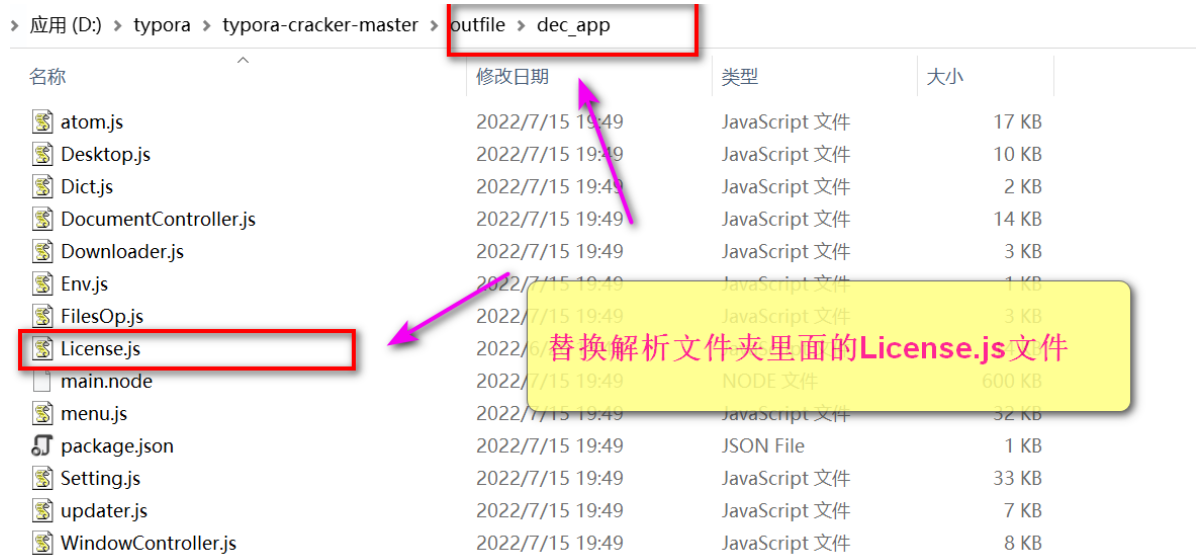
› 应用 (D:) › typora › typora-cracker-master › outfile › dec_app

| 名称 | 修改日期 | 类型 | 大小 |
|---|---|---|---|
| atom.js | 2022/7/15 19:49 | JavaScript 文件 | 17 KB |
| Desktop.js | 2022/7/15 19:49 | JavaScript 文件 | 10 KB |
| Dict.js | 2022/7/15 19:49 | JavaScript 文件 | 2 KB |
| DocumentController.js | 2022/7/15 19:49 | JavaScript 文件 | 14 KB |
| Downloader.js | 2022/7/15 19:49 | JavaScript 文件 | 3 KB |
| Env.js | 2022/7/15 19:49 | JavaScript 文件 | 1 KB |
| FilesOp.js | 2022/7/15 19:49 | JavaScript 文件 | 3 KB |
| License.js | 2022/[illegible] | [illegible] | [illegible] |
| main.node | 2022/7/15 19:49 | NODE 文件 | 600 KB |
| menu.js | 2022/7/15 19:49 | JavaScript 文件 | 32 KB |
| package.json | 2022/7/15 19:49 | JSON File | 1 KB |
| Setting.js | 2022/7/15 19:49 | JavaScript 文件 | 33 KB |
| updater.js | 2022/7/15 19:49 | JavaScript 文件 | 7 KB |
| WindowController.js | 2022/7/15 19:49 | JavaScript 文件 | 8 KB |

替换解析文件夹里面的License.js文件